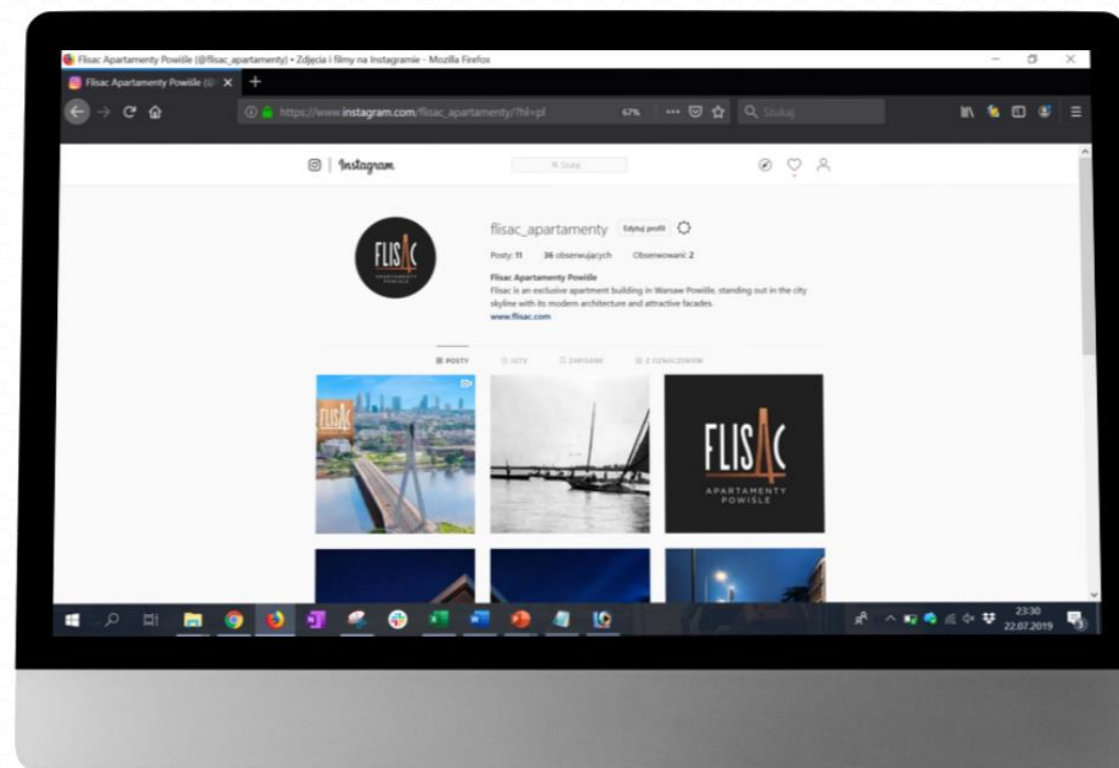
Flisac Apartamenty Powiśle (@flisac_apartamenty) • Zdjęcia i filmy na Instagramie - Mozilla Firefox

Flisac Apartamenty Powiśle (@

https://www.instagram.com/flisac_apartamenty/?hl=pl

67%

Szukaj

Instagram

Szukaj

FLISAC

APARTAMENTY POWIŚLE

flisac_apartamenty

Edytuj profil

Posty: 11

36 obserwujących

Obserwowani: 2

Flisac Apartamenty Powiśle

Flisac is an exclusive apartment building in Warsaw Powiśle, standing out in the city skyline with its modern architecture and attractive facades.

www.flisac.com

POSTY

IGTV

ZAPISANE

Z OZNACZENIEM

FLISAC

FLISAC

APARTAMENTY POWIŚLE

23:30

22.07.2019